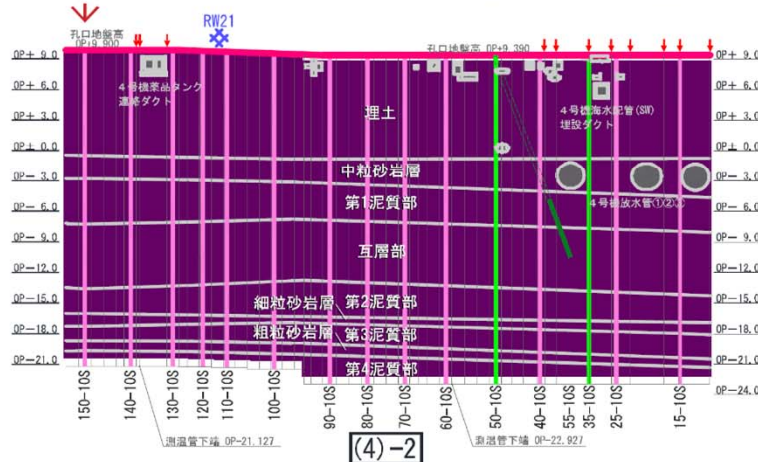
RW21

孔口地盤高 OP+9.900

孔口地盤高 OP+9.390

OP+ 9.0
OP+ 6.0
OP+ 3.0
OP± 0.0
OP− 3.0
OP− 6.0
OP− 9.0
OP−12.0
OP−15.0
OP−18.0
OP−21.0

OP+ 9.0
OP+ 6.0
OP+ 3.0
OP± 0.0
OP− 3.0
OP− 6.0
OP− 9.0
OP−12.0
OP−15.0
OP−18.0
OP−21.0
OP−24.0

4号機薬品タンク連絡ダクト

埋土

4号機海水配管(SW)埋設ダクト

中粒砂岩層

第1泥質部

4号機放水管①②③

互層部

細粒砂岩層

第2泥質部

粗粒砂岩層

第3泥質部

第4泥質部

150−10S
140−10S
130−10S
120−10S
110−10S
100−10S
90−10S
80−10S
70−10S
60−10S
50−10S
40−10S
55−10S
35−10S
25−10S
15−10S

測温管下端 OP−21.127

(4)−2

測温管下端 OP−22.927